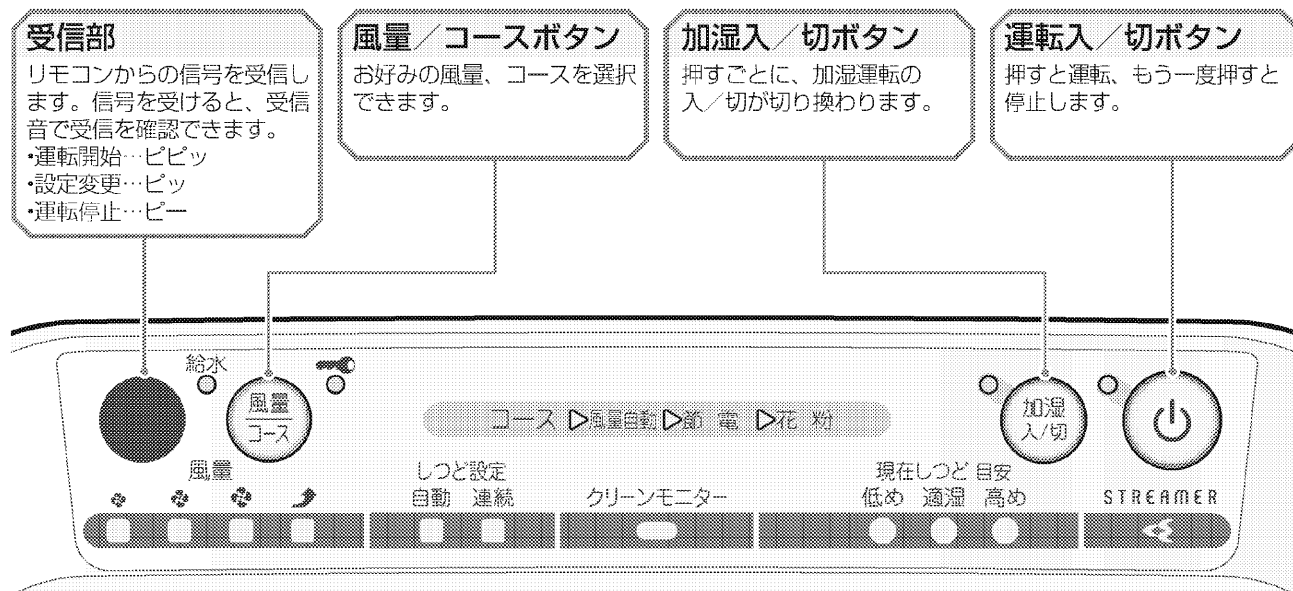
受信部
リモコンからの信号を受信します。信号を受けると、受信音で受信を確認できます。
•運転開始…ピピッ
•設定変更…ピッ
•運転停止…ピー

風量／コースボタン
お好みの風量、コースを選択できます。

加湿入／切ボタン
押すごとに、加湿運転の入／切が切り換わります。

運転入／切ボタン
押すと運転、もう一度押すと停止します。

給水
風量
コース
コース ▷風量自動 ▷節 電 ▷花 粉
加湿
入/切
風量
しつど設定
自動 連続
クリーンモニター
現在しつど 目安
低め 適湿 高め
STREAMER